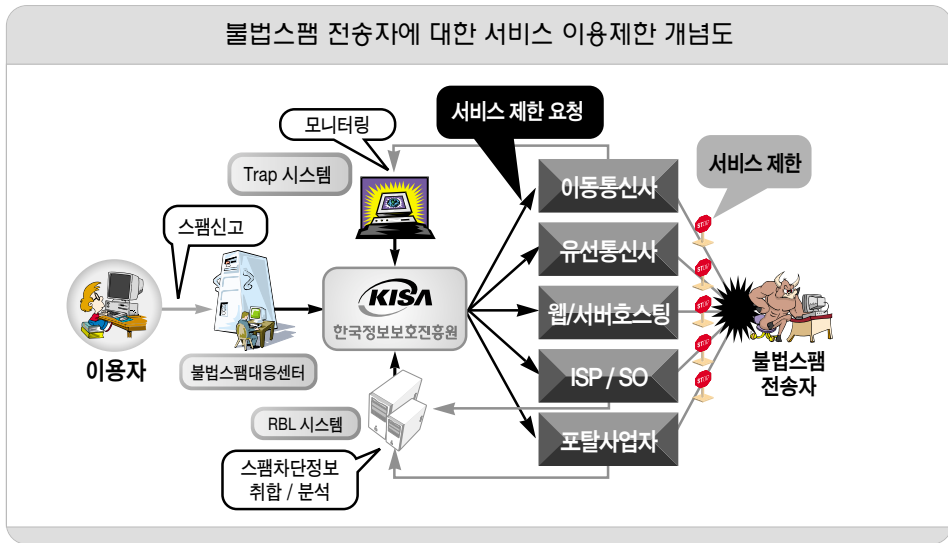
불법스팸 전송자에 대한 서비스 이용제한 개념도

모니터링

서비스 제한 요청

Trap 시스템

서비스 제한

이동통신사

스팸신고

유선통신사

KISA
한국정보보호진흥원

웹/서버호스팅

이용자

ISP / SO

불법스팸
전송자

불법스팸대응센터

RBL 시스템

포탈사업자

스팸차단정보
취합 / 분석

STOP
STOP
STOP
STOP
STOP